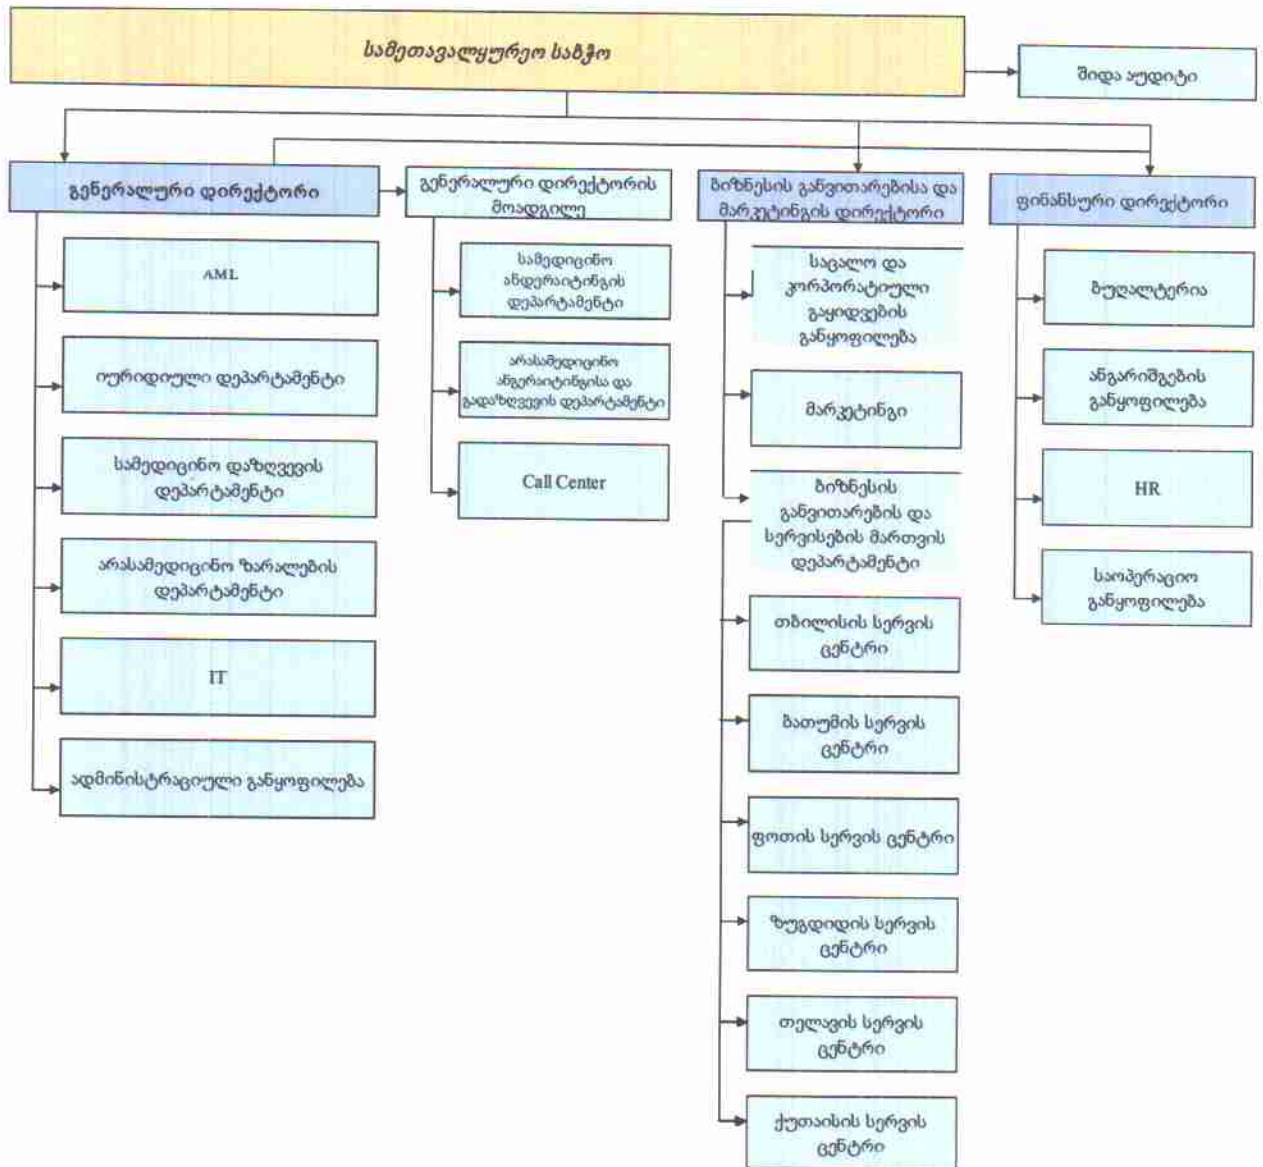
სამეთვალყურეო საბჭო

შიდა აუდიტი

გენერალური დირექტორი

გენერალური დირექტორის მოადგილე

ბიზნესის განვითარებისა და მარკეტინგის დირექტორი

ფინანსური დირექტორი

AML

იურიდიული დეპარტამენტი

სამედიცინო დაზღვევის დეპარტამენტი

არასამედიცინო ზარალების დეპარტამენტი

IT

ადმინისტრაციული განყოფილება

სამედიცინო ანდერაიტინგის დეპარტამენტი

არასამედიცინო ანდერაიტინგისა და გადაზღვევის დეპარტამენტი

Call Center

საცალო და კორპორატიული გაყიდვების განყოფილება

მარკეტინგი

ბიზნესის განვითარების და სერვისების მართვის დეპარტამენტი

თბილისის სერვის ცენტრი

ბათუმის სერვის ცენტრი

ფოთის სერვის ცენტრი

ზუგდიდის სერვის ცენტრი

თელავის სერვის ცენტრი

ქუთაისის სერვის ცენტრი

ბუღალტერია

ანგარიშგების განყოფილება

HR

საოპერაციო განყოფილება